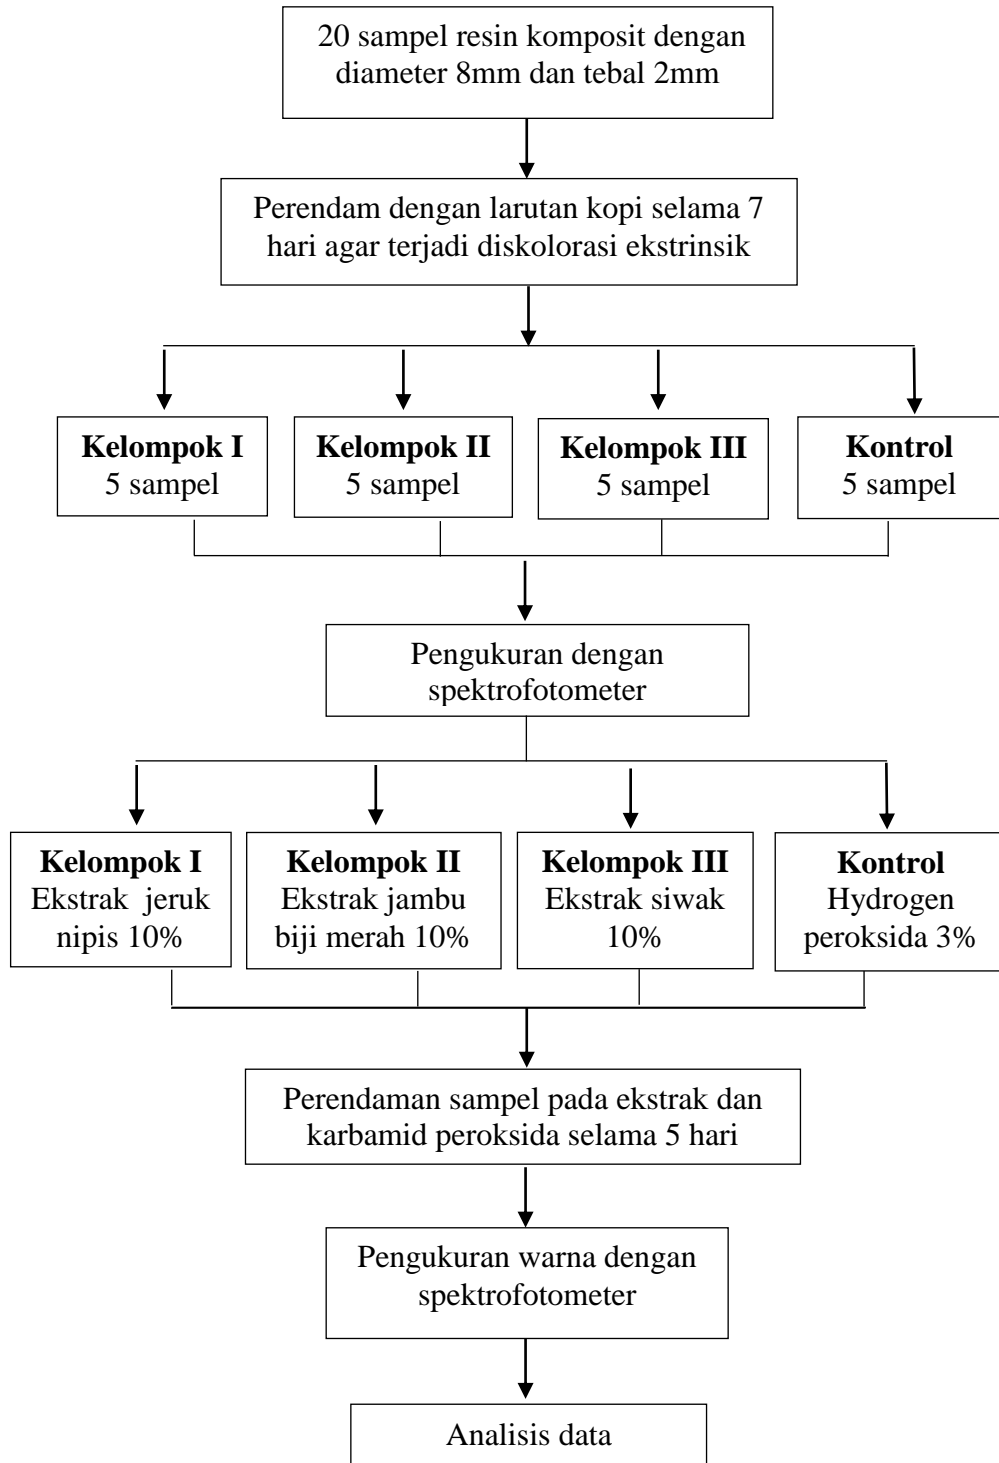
20 sampel resin komposit dengan diameter 8mm dan tebal 2mm

Perendam dengan larutan kopi selama 7 hari agar terjadi diskolorasi ekstrinsik

**Kelompok I**
5 sampel

**Kelompok II**
5 sampel

**Kelompok III**
5 sampel

**Kontrol**
5 sampel

Pengukuran dengan spektrofotometer

**Kelompok I**
Ekstrak jeruk nipis 10%

**Kelompok II**
Ekstrak jambu biji merah 10%

**Kelompok III**
Ekstrak siwak 10%

**Kontrol**
Hydrogen peroksida 3%

Perendaman sampel pada ekstrak dan karbamid peroksida selama 5 hari

Pengukuran warna dengan spektrofotometer

Analisis data